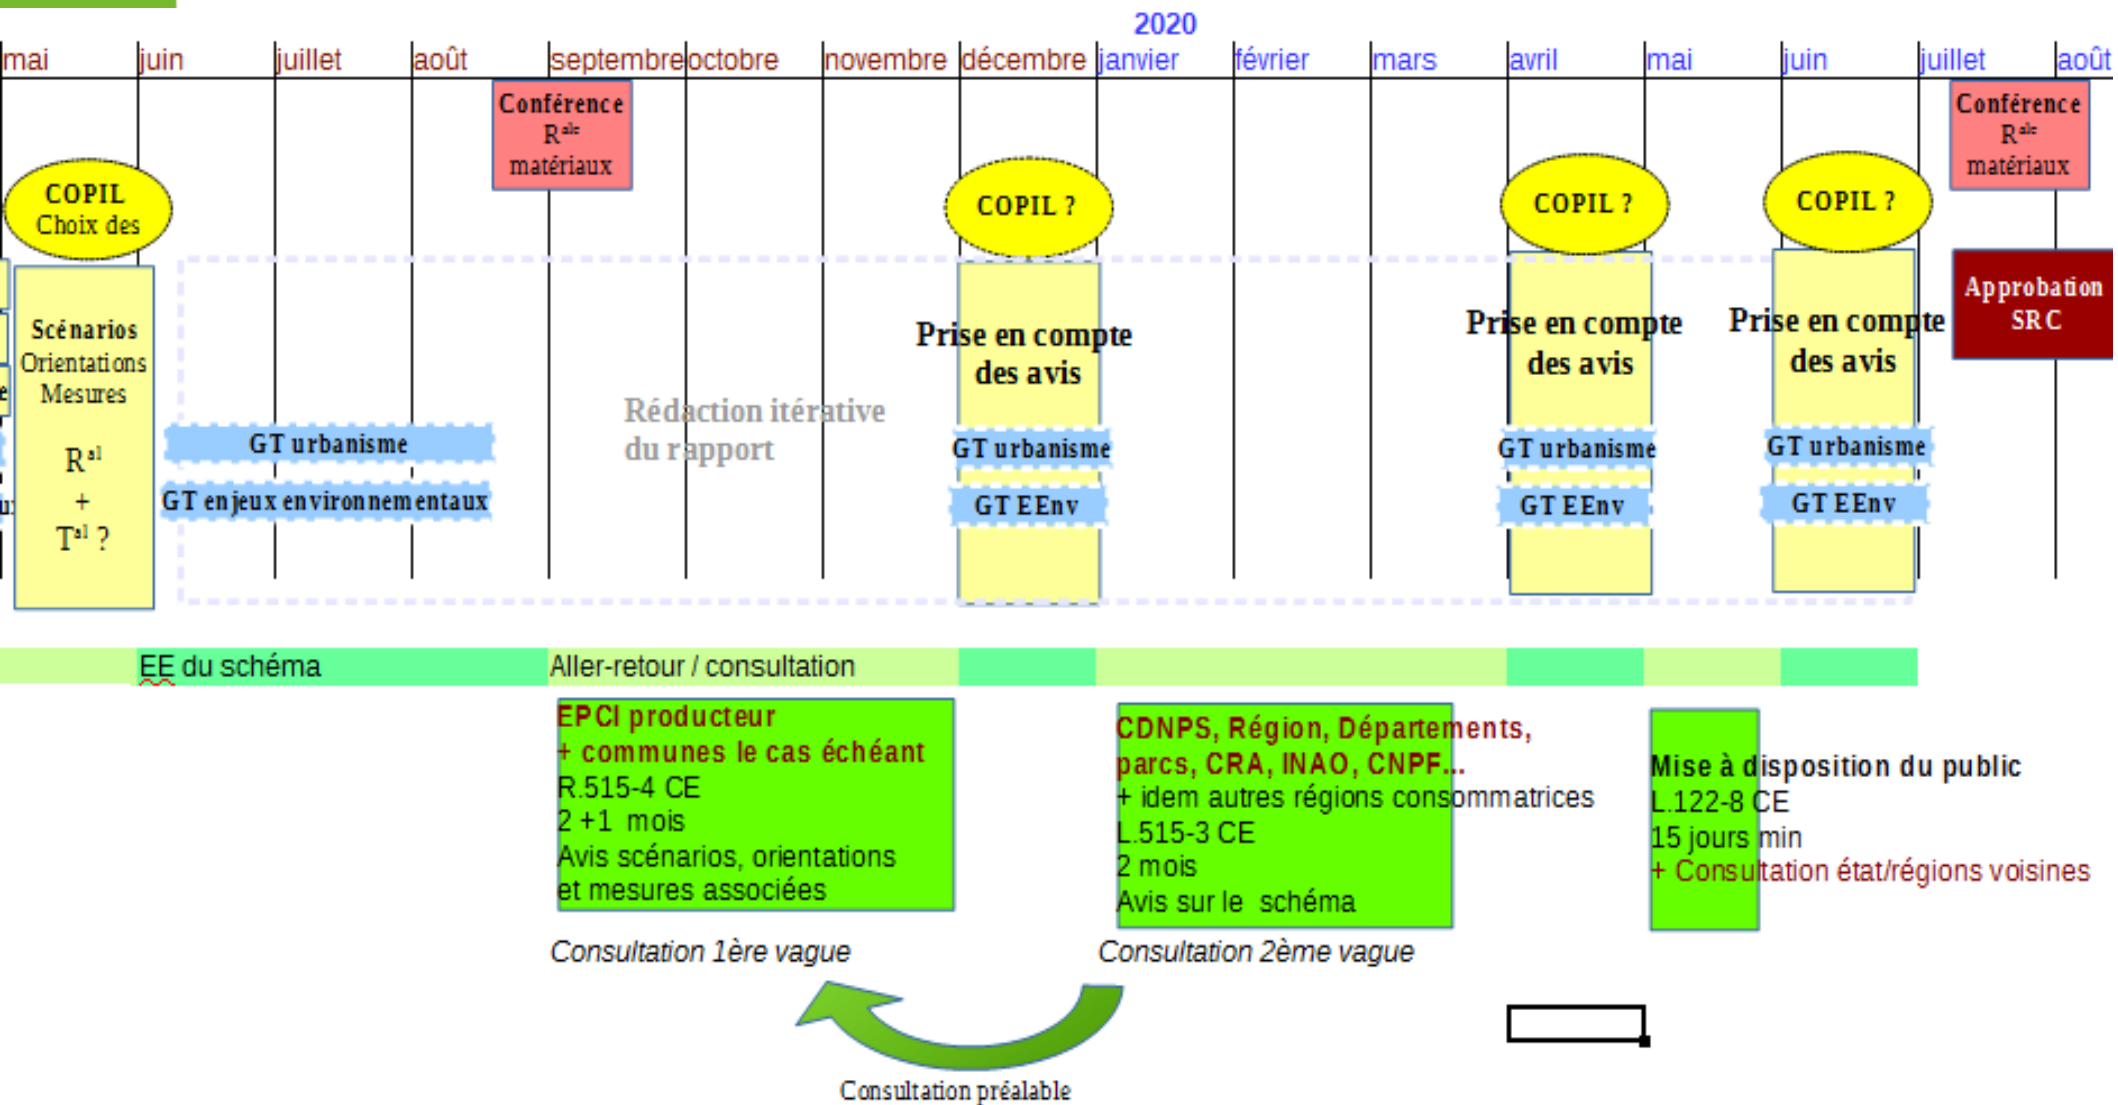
2020

mai juin juillet août septembre octobre novembre décembre janvier février mars avril mai juin juillet août

Conférence R$^{ale}$ matériaux

COPIL Choix des

Scénarios Orientations Mesures

R$^{al}$ + T$^{al}$ ?

GT urbanisme

GT enjeux environnementaux

Rédaction itérative du rapport

COPIL ?

Prise en compte des avis

GT urbanisme

GT EEnv

COPIL ?

Prise en compte des avis

GT urbanisme

GT EEnv

COPIL ?

Prise en compte des avis

GT urbanisme

GT EEnv

Conférence R$^{ale}$ matériaux

Approbation SRC

EE du schéma

Aller-retour / consultation

EPCI producteur
+ communes le cas échéant
R.515-4 CE
2 +1 mois
Avis scénarios, orientations et mesures associées

Consultation 1ère vague

CDNPS, Région, Départements, parcs, CRA, INAO, CNPF...
+ idem autres régions consommatrices
L.515-3 CE
2 mois
Avis sur le schéma

Consultation 2ème vague

Mise à disposition du public
L.122-8 CE
15 jours min
+ Consultation état/régions voisines

Consultation préalable